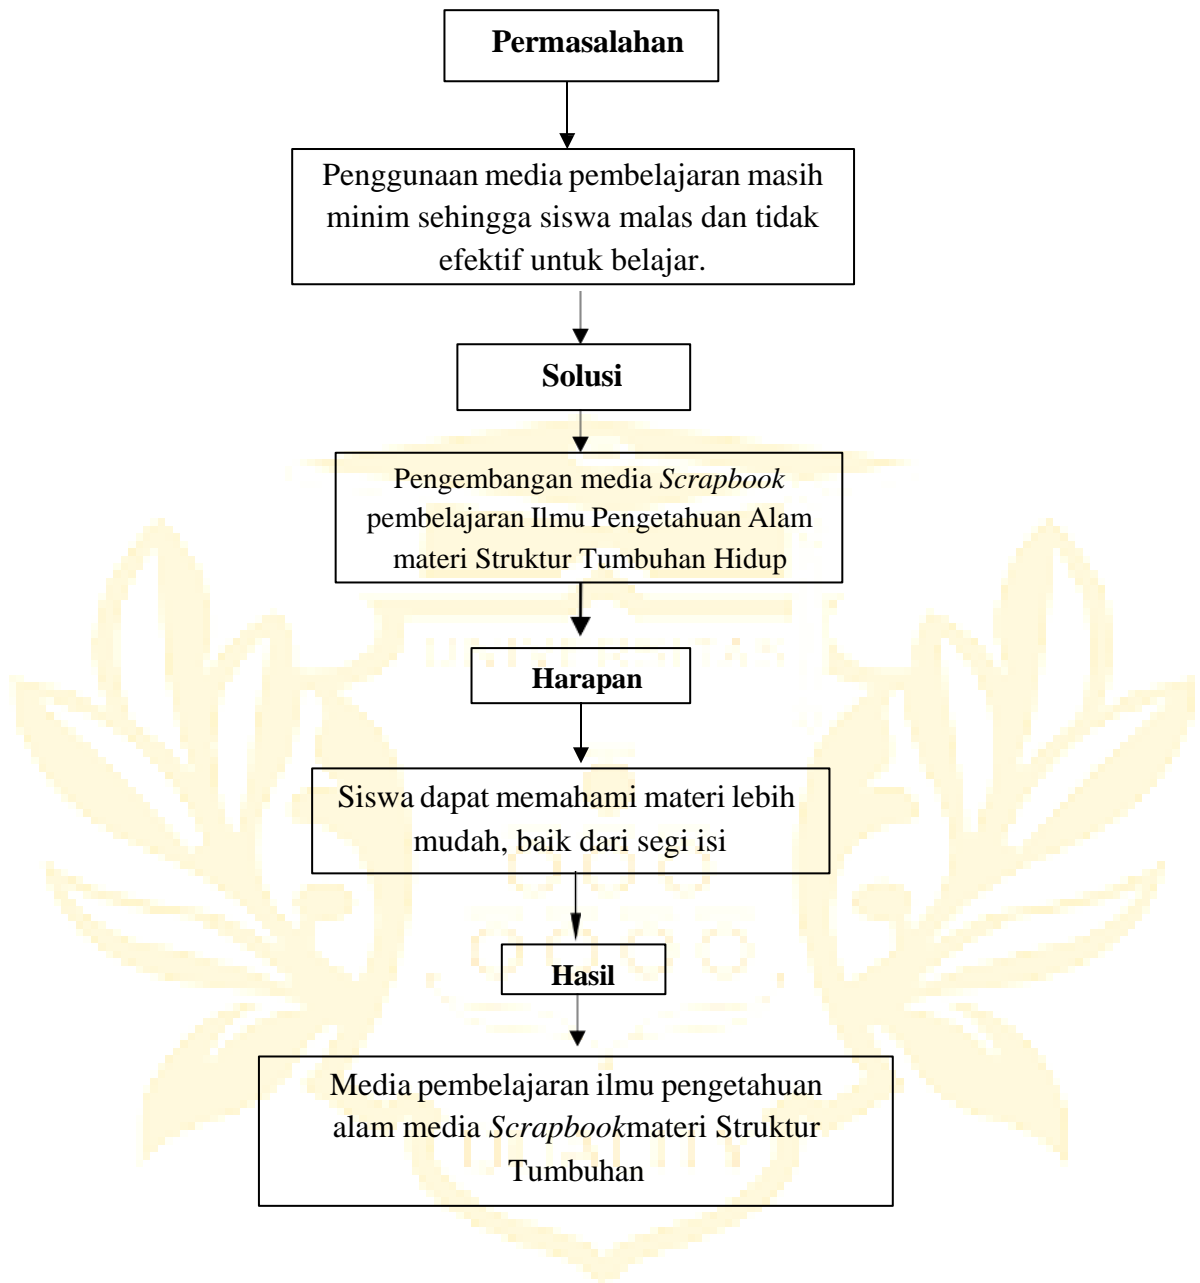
Permasalahan

Penggunaan media pembelajaran masih minim sehingga siswa malas dan tidak efektif untuk belajar.

Solusi

Pengembangan media Scrapbook pembelajaran Ilmu Pengetahuan Alam materi Struktur Tumbuhan Hidup

Harapan

Siswa dapat memahami materi lebih mudah, baik dari segi isi

Hasil

Media pembelajaran ilmu pengetahuan alam media Scrapbookmateri Struktur Tumbuhan